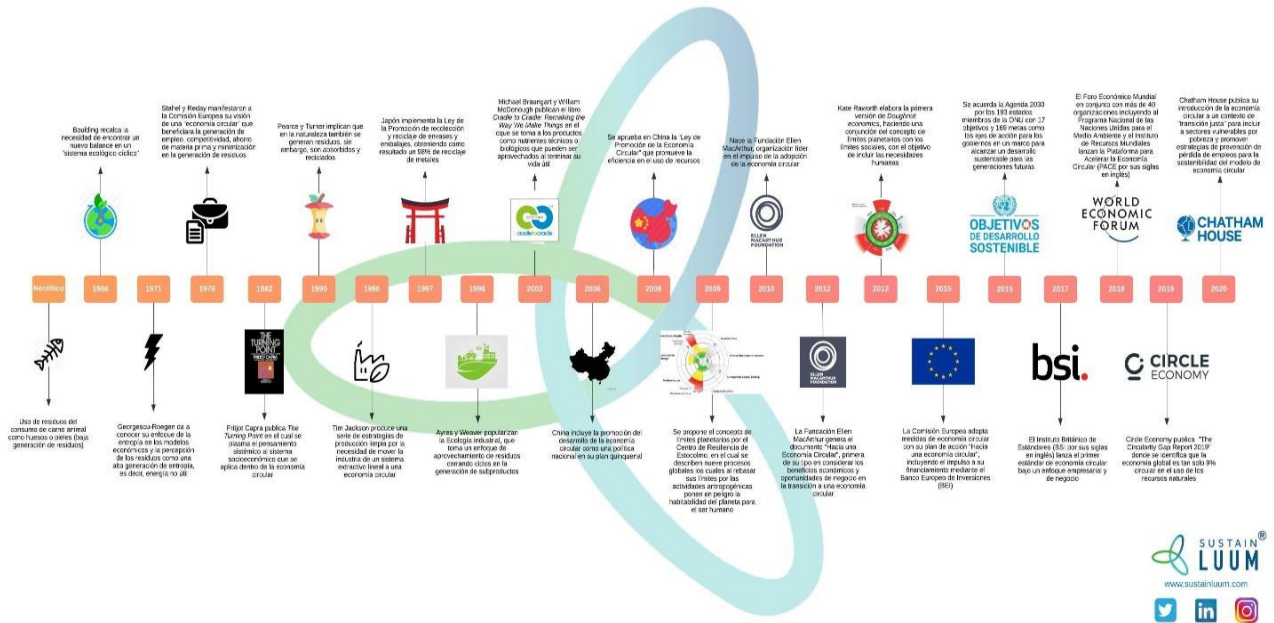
Boulding recalca la necesidad de encontrar un nuevo balance en un "sistema ecológico cíclico"

Stahel y Reday manifiestan a la Comisión Europea su visión de una "economía circular" que beneficiaría la generación de empleo, competitividad, ahorro de materia prima y minimización en la generación de residuos

Pearce y Turner implican que en la naturaleza también se generan residuos, sin embargo, son absorbidos y reciclados

Japón implementa la Ley de la Promoción de recolección y reciclaje de envases y embalajes, obteniendo como resultado un 98% de reciclaje de metales

Michael Braungart y William McDonough publican el libro Cradle to Cradle: Remaking the Way We Make Things en el cual se toma a los productos como nutrientes técnicos o biológicos que pueden ser aprovechados al terminar su vida útil

Se aprueba en China la "Ley de Promoción de la Economía Circular" que promueve la eficiencia en el uso de recursos

Nace la Fundación Ellen MacArthur, organización líder en el impulso de la adopción de la economía circular

Kate Raworth elabora la primera versión de Doughnut economics, haciendo una conjunción del concepto de límites planetarios con los límites sociales, con el objetivo de incluir las necesidades humanas

Se acuerda la Agenda 2030 por los 193 estados miembros de la ONU con 17 objetivos y 169 metas como los ejes de acción para los gobiernos en un marco para alcanzar un desarrollo sustentable para las generaciones futuras.

El Foro Económico Mundial en conjunto con más de 40 organizaciones incluyendo al Programa Nacional de las Naciones Unidas para el Medio Ambiente y el Instituto de Recursos Mundiales lanzan la Plataforma para Acelerar la Economía Circular (PACE por sus siglas en inglés)

Chatham House publica su introducción de la economía circular a un contexto de "transición justa" para incluir a sectores vulnerables por pobreza y promover estrategias de prevención de pérdida de empleos para la sostenibilidad del modelo de economía circular

cradletocradle

ELLEN MACARTHUR FOUNDATION

OBJETIVOS DE DESARROLLO SOSTENIBLE

WORLD ECONOMIC FORUM

CHATHAM HOUSE

Neolítico | 1966 | 1971 | 1976 | 1982 | 1990 | 1996 | 1997 | 1998 | 2002 | 2006 | 2008 | 2009 | 2010 | 2012 | 2012 | 2015 | 2015 | 2017 | 2018 | 2019 | 2020

THE TURNING POINT FRITJOF CAPRA

ELLEN MACARTHUR FOUNDATION

bsi.

CIRCLE ECONOMY

Uso de residuos del consumo de carne animal como huesos o pieles (baja generación de residuos)

Georgescu-Roegen da a conocer su enfoque de la entropía en los modelos económicos y la percepción de los residuos como una alta generación de entropía, es decir, energía no útil

Fritjot Capra publica The Turning Point en el cual se plasma el pensamiento sistémico al sistema socioeconómico que se aplica dentro de la economía circular

Tim Jackson produce una serie de estrategias de producción limpia por la necesidad de mover la industria de un sistema extractivo lineal a una economía circular

Ayres y Weaver popularizan la Ecología industrial, que toma un enfoque de aprovechamiento de residuos cerrando ciclos en la generación de subproductos

China incluye la promoción del desarrollo de la economía circular como una política nacional en su plan quinquenal

Se propone el concepto de límites planetarios por el Centro de Resiliencia de Estocolmo, en el cual se describen nueve procesos globales así cuales al rebasar sus límites por las actividades antropogénicas ponen en peligro la habitabilidad del planeta para el ser humano

La Fundación Ellen MacArthur genera el documento "Hacia una Economía Circular", primera de su tipo en considerar los beneficios económicos y oportunidades de negocio en la transición a una economía circular

La Comisión Europea adopta medidas de economía circular con su plan de acción "Hacia una economía circular", incluyendo el impulso a su financiamiento mediante el Banco Europeo de Inversiones (BEI)

El Instituto Británico de Estándares (BSI, por sus siglas en inglés) lanza el primer estándar de economía circular bajo un enfoque empresarial y de negocio

Circle Economy publica "The Circularity Gap Report 2019" donde se identifica que la economía global es tan solo 9% circular en el uso de los recursos naturales

SUSTAIN LUUM®
www.sustainluum.com